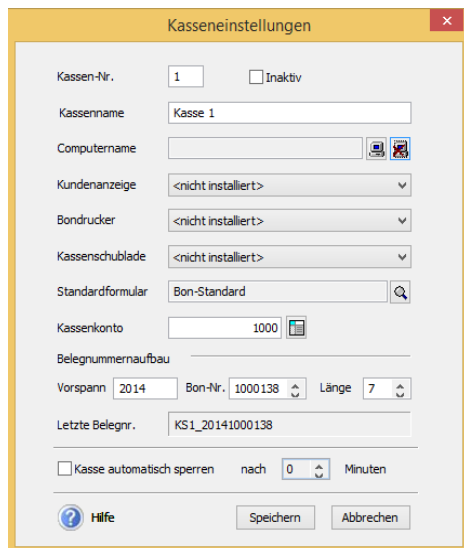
Kasseneinstellungen

Kassen-Nr. 1 Inaktiv

Kassenname Kasse 1

Computername

Kundenanzeige <nicht installiert>

Bondrucker <nicht installiert>

Kassenschublade <nicht installiert>

Standardformular Bon-Standard

Kassenkonto 1000

Belegnummernaufbau

Vorspann 2014 Bon-Nr. 1000138 Länge 7

Letzte Belegnr. KS1_20141000138

Kasse automatisch sperren nach 0 Minuten

Hilfe Speichern Abbrechen